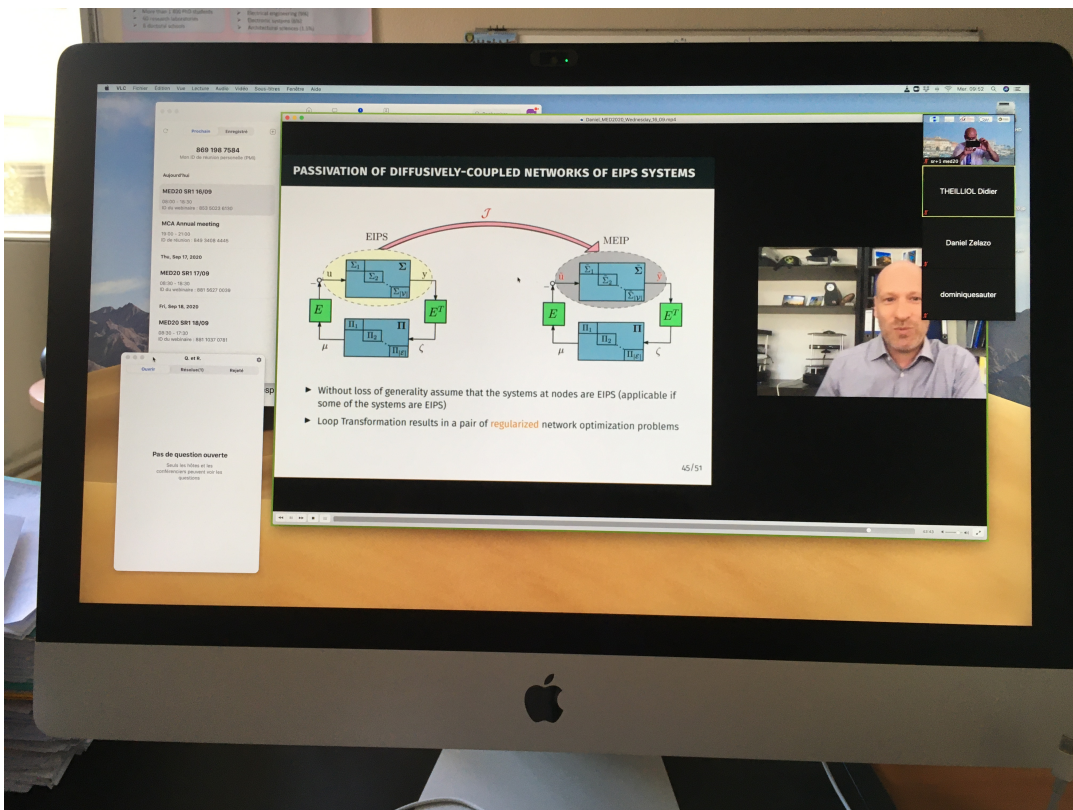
VLC Fichier Édition Vue Lecture Audio Vidéo Sous-titres Fenêtre Aide

Mer. 09:52

Prochain Enregistré

869 198 7584
Mon ID de réunion personnelle (PMI)

Aujourd'hui

MED20 SR1 16/09
09:00 - 16:30
ID du webinaire : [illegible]

MCA Annual meeting
19:00 - 21:00
ID de réunion : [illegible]

Thu, Sep 17, 2020

MED20 SR1 17/09
08:30 - 16:00
ID du webinaire : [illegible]

Fri, Sep 18, 2020

MED20 SR1 18/09
08:30 - 17:30
ID du webinaire : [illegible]

Q. et R.

Ouvrir Résolue(1) Rejeté

Pas de question ouverte

Seuls les hôtes et les conférenciers peuvent voir les questions

Daniel_MED20_Wednesday_16_09.mp4

PASSIVATION OF DIFFUSIVELY-COUPLED NETWORKS OF EIPS SYSTEMS

$\mathcal{J}$

EIPS

MEIP

$\Sigma_1$ $\Sigma_2$ $\Sigma$ $\Sigma_{|\mathbb{V}|}$ u y

$E$ $E^T$

$\Pi_1$ $\Pi_2$ $\Pi$ $\Pi_{|\mathbb{E}|}$ $\mu$ $\zeta$

$\Sigma_1$ $\Sigma_2$ $\Sigma$ $\Sigma_{|\mathbb{V}|}$ u y

$E$ $E^T$

$\Pi_1$ $\Pi_2$ $\Pi$ $\Pi_{|\mathbb{E}|}$ $\mu$ $\zeta$

▶ Without loss of generality assume that the systems at nodes are EIPS (applicable if some of the systems are EIPS)

▶ Loop Transformation results in a pair of regularized network optimization problems

45/51

cr+1 med20

THEILLIOL Didier

Daniel Zelazo

dominiquesauter